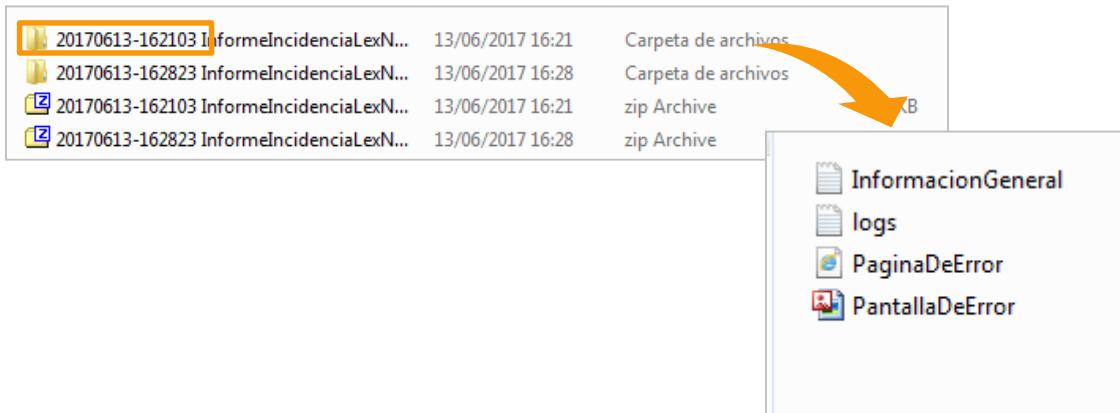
| | | |
|---|---|---|
| 20170613-162103 InformeIncidenciaLexN... | 13/06/2017 16:21 | Carpeta de archivos |
| 20170613-162823 InformeIncidenciaLexN... | 13/06/2017 16:28 | Carpeta de archivos |
| 20170613-162103 InformeIncidenciaLexN... | 13/06/2017 16:21 | zip Archive |
| 20170613-162823 InformeIncidenciaLexN... | 13/06/2017 16:28 | zip Archive |

KB

InformacionGeneral
logs
PaginaDeError
PantallaDeError